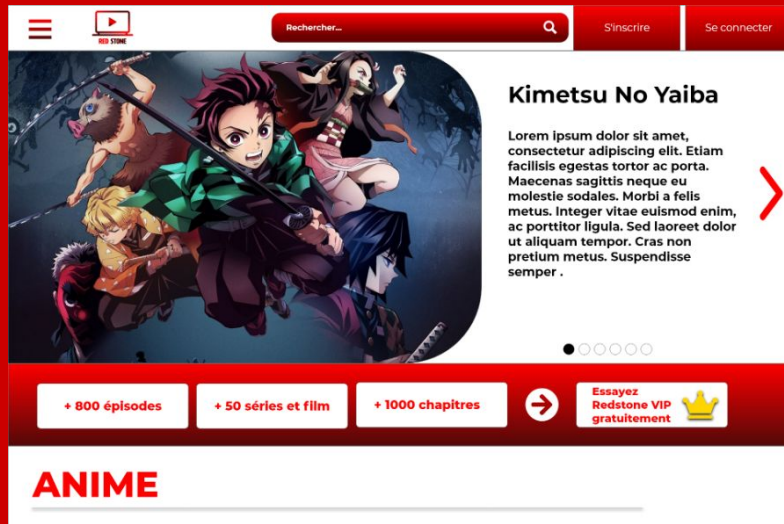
RED STONE

Rechercher...

S'inscrire

Se connecter

Kimetsu No Yaiba

Lorem ipsum dolor sit amet, consectetur adipiscing elit. Etiam facilisis egestas tortor ac porta. Maecenas sagittis neque eu molestie sodales. Morbi a felis metus. Integer vitae euismod enim, ac porttitor ligula. Sed laoreet dolor ut aliquam tempor. Cras non pretium metus. Suspendisse semper .

+ 800 épisodes

+ 50 séries et film

+ 1000 chapitres

Essayez Redstone VIP gratuitement

ANIME